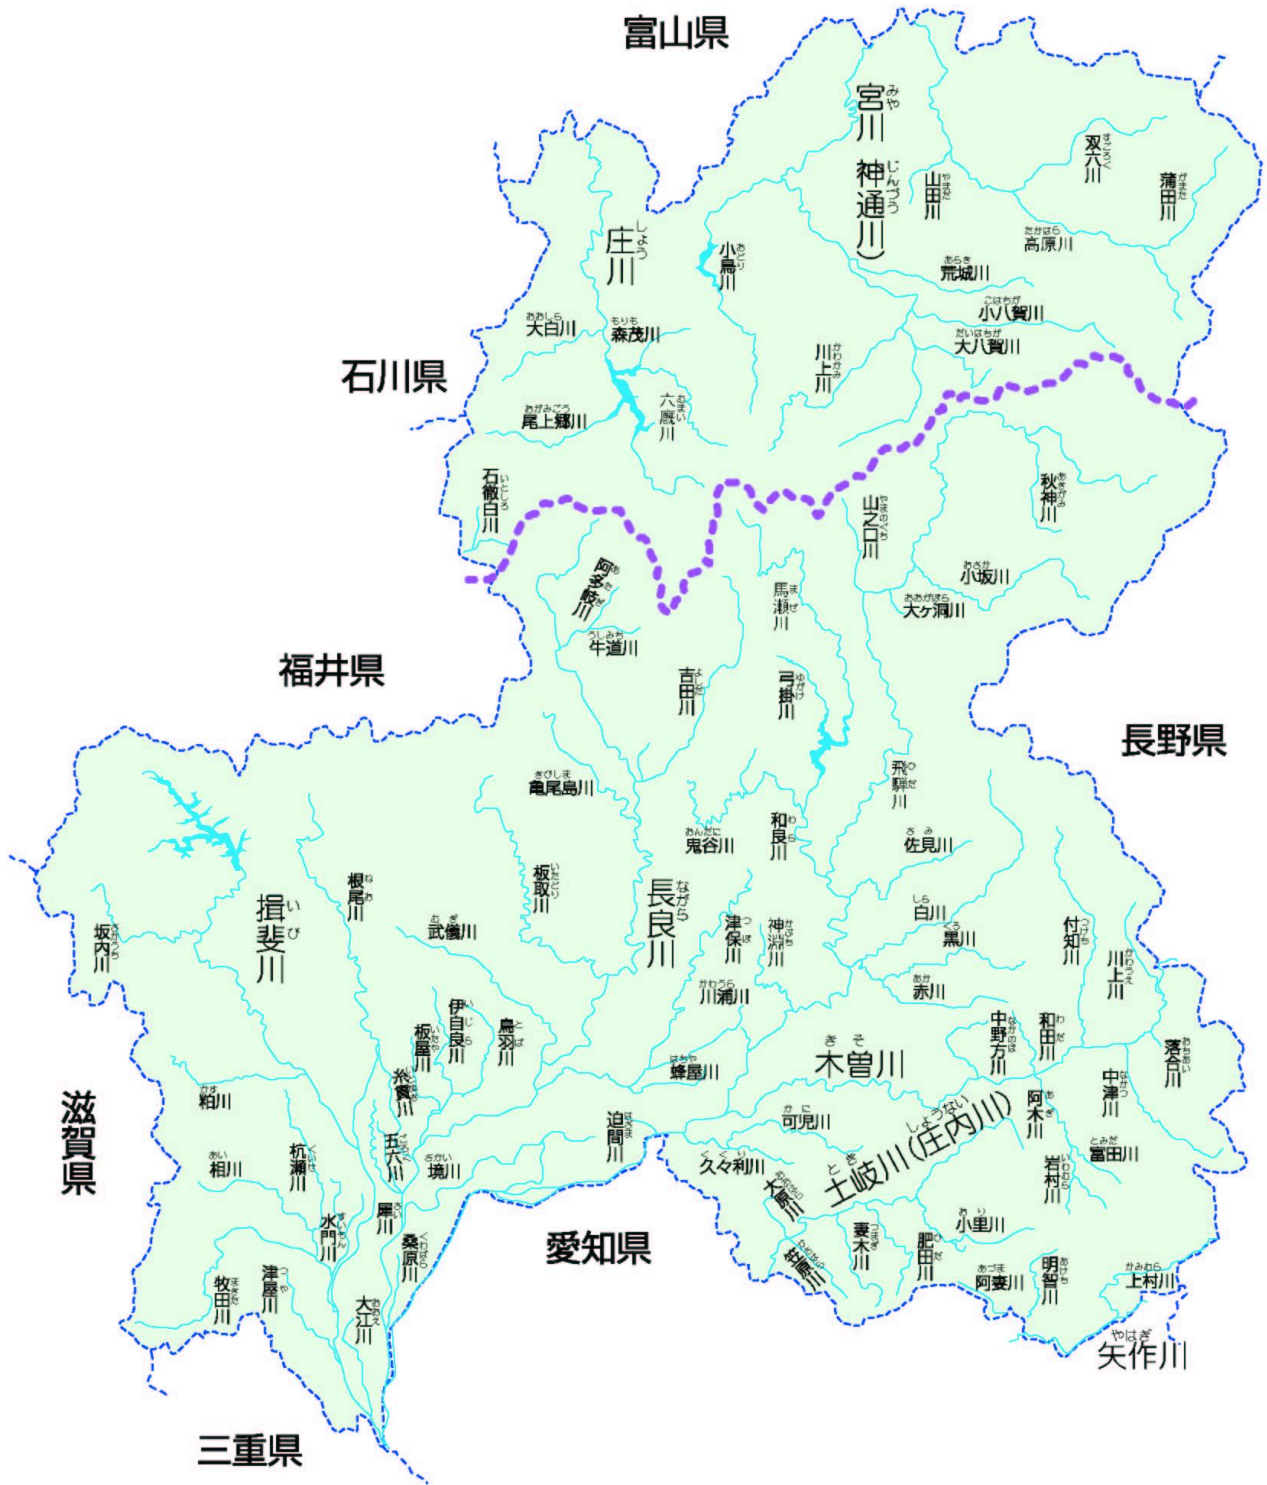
富山県

宮川
神通川
双六川
蒲田川
山田川
高原川
荒城川
小八賀川
大八賀川
庄川
小鳥川
大白川
森茂川
川上川
石川県
尾上郷川
六厩川
石徹白川
秋神川
山之口川
小坂川
大ヶ洞川
阿多粕川
馬瀬川
牛道川
福井県
吉田川
弓掛川
長野県
亀尾島川
飛騨川
鬼谷川
和良川
佐見川
根尾川
板取川
長良川
揖斐川
白川
津保川
神渕川
黒川
付知川
坂内川
武儀川
赤川
川上川
川浦川
伊自良川
鳥羽川
中野方川
和田川
板屋川
落合川
蜂屋川
木曽川
粕川
糸貫川
阿木川
中津川
迫間川
可児川
五六川
土岐川(庄内川)
相川
杭瀬川
境川
富田川
久々利川
岩村川
滋賀県
大原川
水門川
犀川
小里川
妻木川
肥田川
桑原川
明智川
笠原川
阿妻川
上村川
牧田川
津屋川
愛知県
大江川
矢作川
三重県